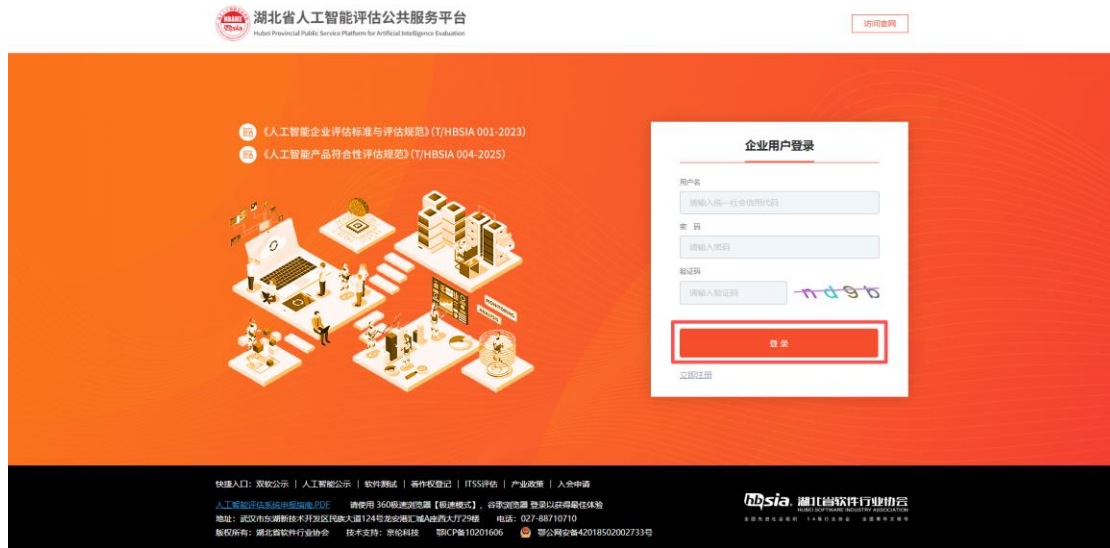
湖北省人工智能评估公共服务平台
Hubei Provincial Public Service Platform for Artificial Intelligence Evaluation

访问官网

《人工智能企业评估标准与评估规范》(T/HBSIA 001-2023)
《人工智能产品符合性评估规范》(T/HBSIA 004-2025)

企业用户登录

用户名
请输入统一社会信用代码

密 码
请输入密码

验证码
请输入验证码
ndg6

登 录

立即注册

快捷入口：双软公示 | 人工智能公示 | 软件测试 | 著作权登记 | ITSS评估 | 产业政策 | 入会申请

人工智能评估系统申报指南.PDF 请使用 360极速浏览器【极速模式】、谷歌浏览器 登录以获得最佳体验

地址：武汉市东湖新技术开发区民族大道124号龙安港汇城A座西大厅29楼 电话：027-88710710

版权所有：湖北省软件行业协会 技术支持：奈伦科技 鄂ICP备10201606 鄂公网安备42018502002733号

hbsia. 湖北省软件行业协会
HUBEI SOFTWARE INDUSTRY ASSOCIATION